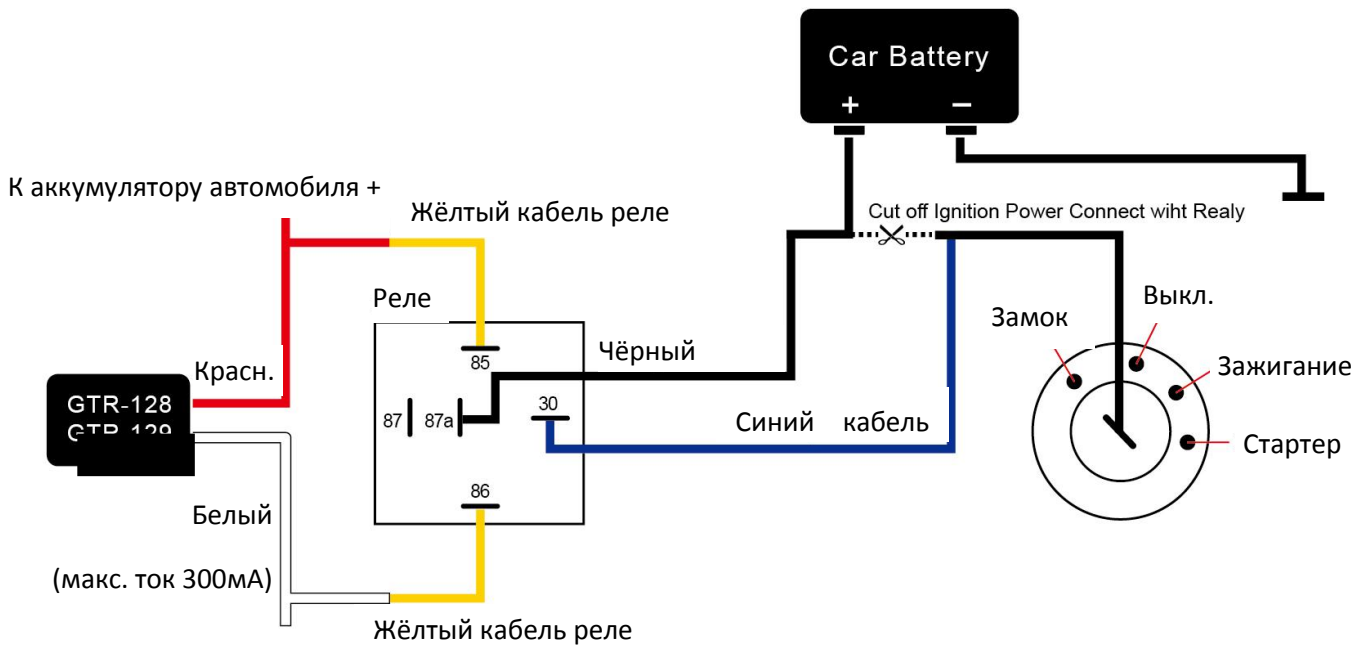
Car Battery
+ −

К аккумулятору автомобиля +

Жёлтый кабель реле

Cut off Ignition Power Connect wiht Realy

Реле

85

Чёрный

Замок

Выкл.

Зажигание

Красн.

GTR-128
GTR-129

87 87a

30

Синий кабель

Стартер

86

Белый

(макс. ток 300мА)

Жёлтый кабель реле